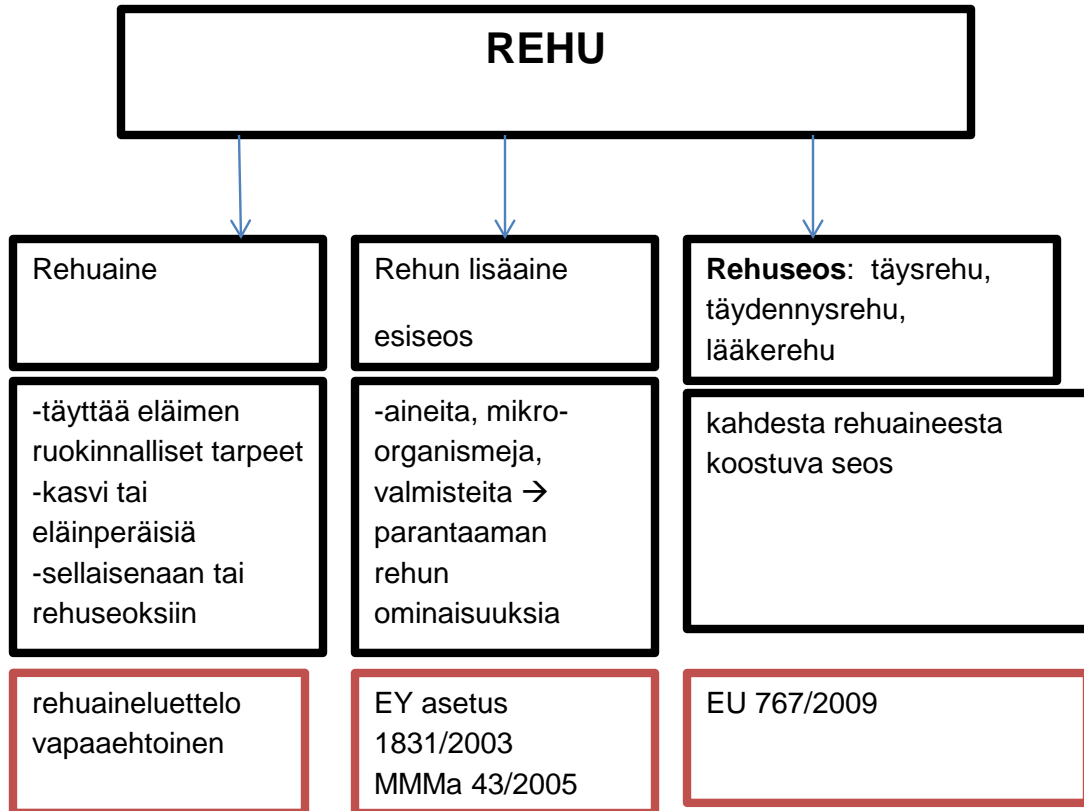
REHU

Rehuaine

-täyttää eläimen ruokinnalliset tarpeet
-kasvi tai eläinperäisiä
-sellaisenaan tai rehuseoksiin

rehuaineluettelo vapaaehtoinen

Rehun lisäaine

esiseos

-aineita, mikroorganismeja, valmisteita → parantaaman rehun ominaisuuksia

EY asetus 1831/2003
MMMa 43/2005

**Rehuseos**: täysrehu, täydennysrehu, lääkerehu

kahdesta rehuaineesta koostuva seos

EU 767/2009